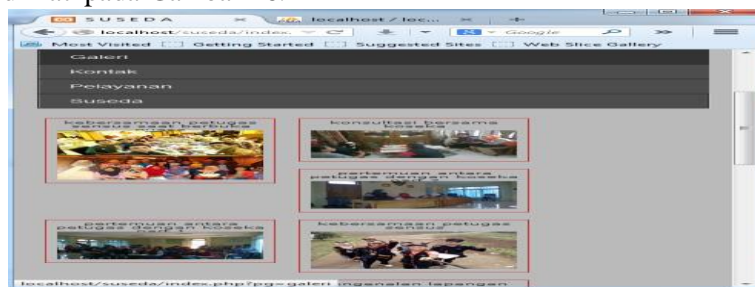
SUSEDA
localhost / loc...
localhost/suseda/index.
Google
Most Visited  Getting Started  Suggested Sites  Web Slice Gallery
Galeri
Kontak
Pelayanan
Suseda
kebersamaan petugas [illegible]
konsultasi bersama koseka
pertemuan antara petugas dengan koseka
pertemuan antara petugas dengan koseka
kebersamaan petugas sensus
localhost/suseda/index.php?pg=galeri
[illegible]ngenalan lapangan